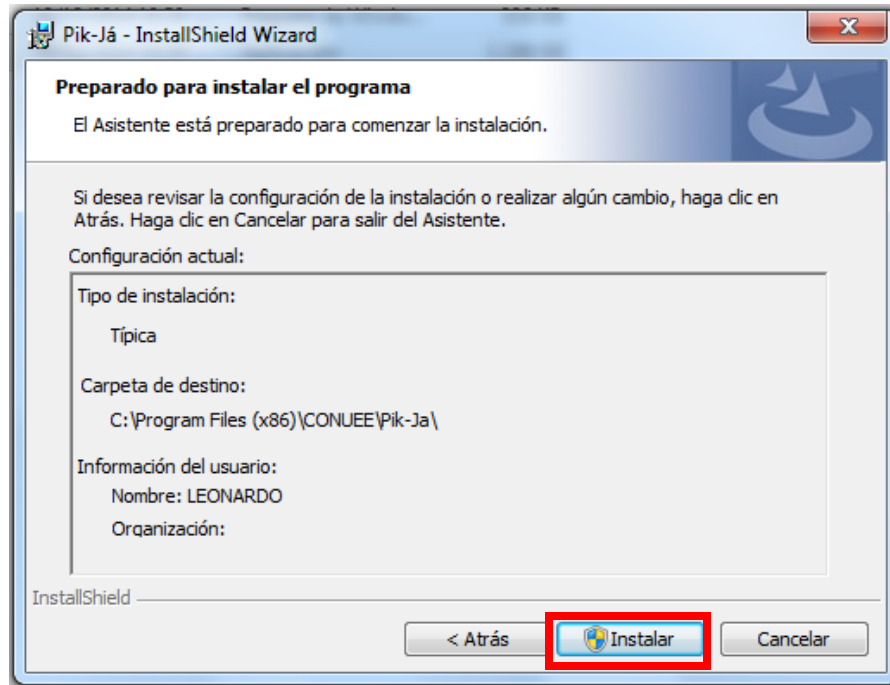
Pik-Já - InstallShield Wizard

Preparado para instalar el programa

El Asistente está preparado para comenzar la instalación.

Si desea revisar la configuración de la instalación o realizar algún cambio, haga clic en Atrás. Haga clic en Cancelar para salir del Asistente.

Configuración actual:

Tipo de instalación:

Típica

Carpeta de destino:

C:\Program Files (x86)\CONUEE\Pik-Ja\

Información del usuario:

Nombre: LEONARDO

Organización:

InstallShield

< Atrás

Instalar

Cancelar